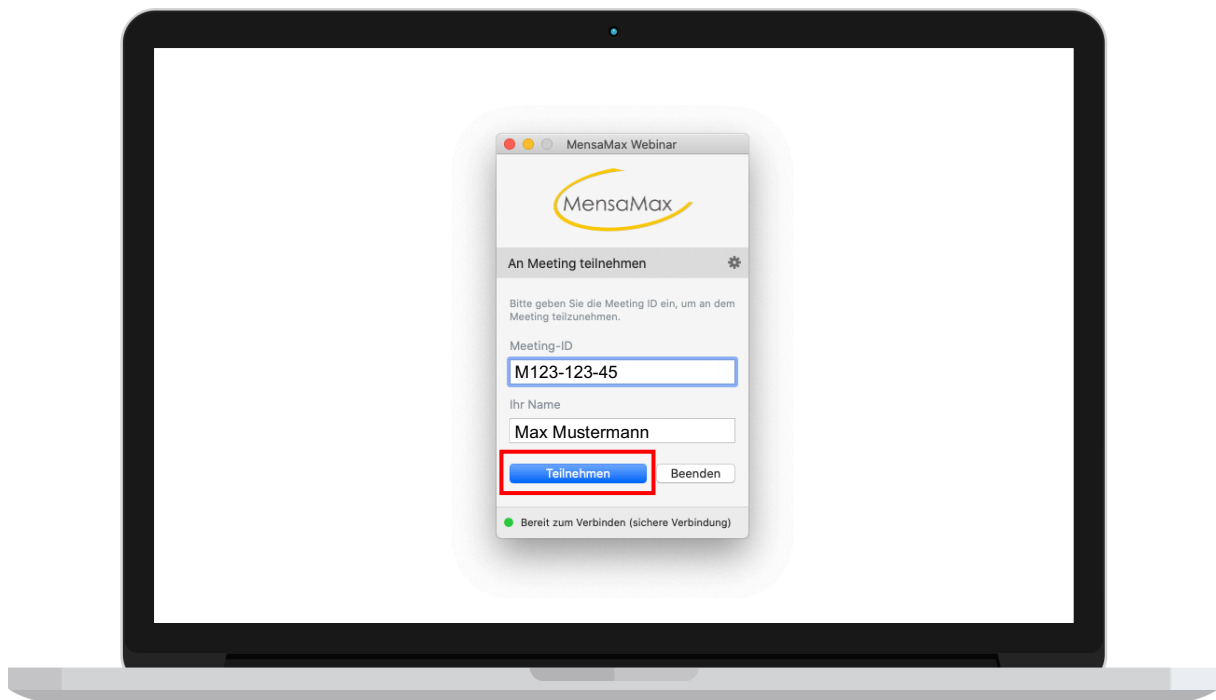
MensaMax Webinar

MensaMax

An Meeting teilnehmen

Bitte geben Sie die Meeting ID ein, um an dem Meeting teilzunehmen.

Meeting-ID

M123-123-45

Ihr Name

Max Mustermann

Teilnehmen

Beenden

Bereit zum Verbinden (sichere Verbindung)